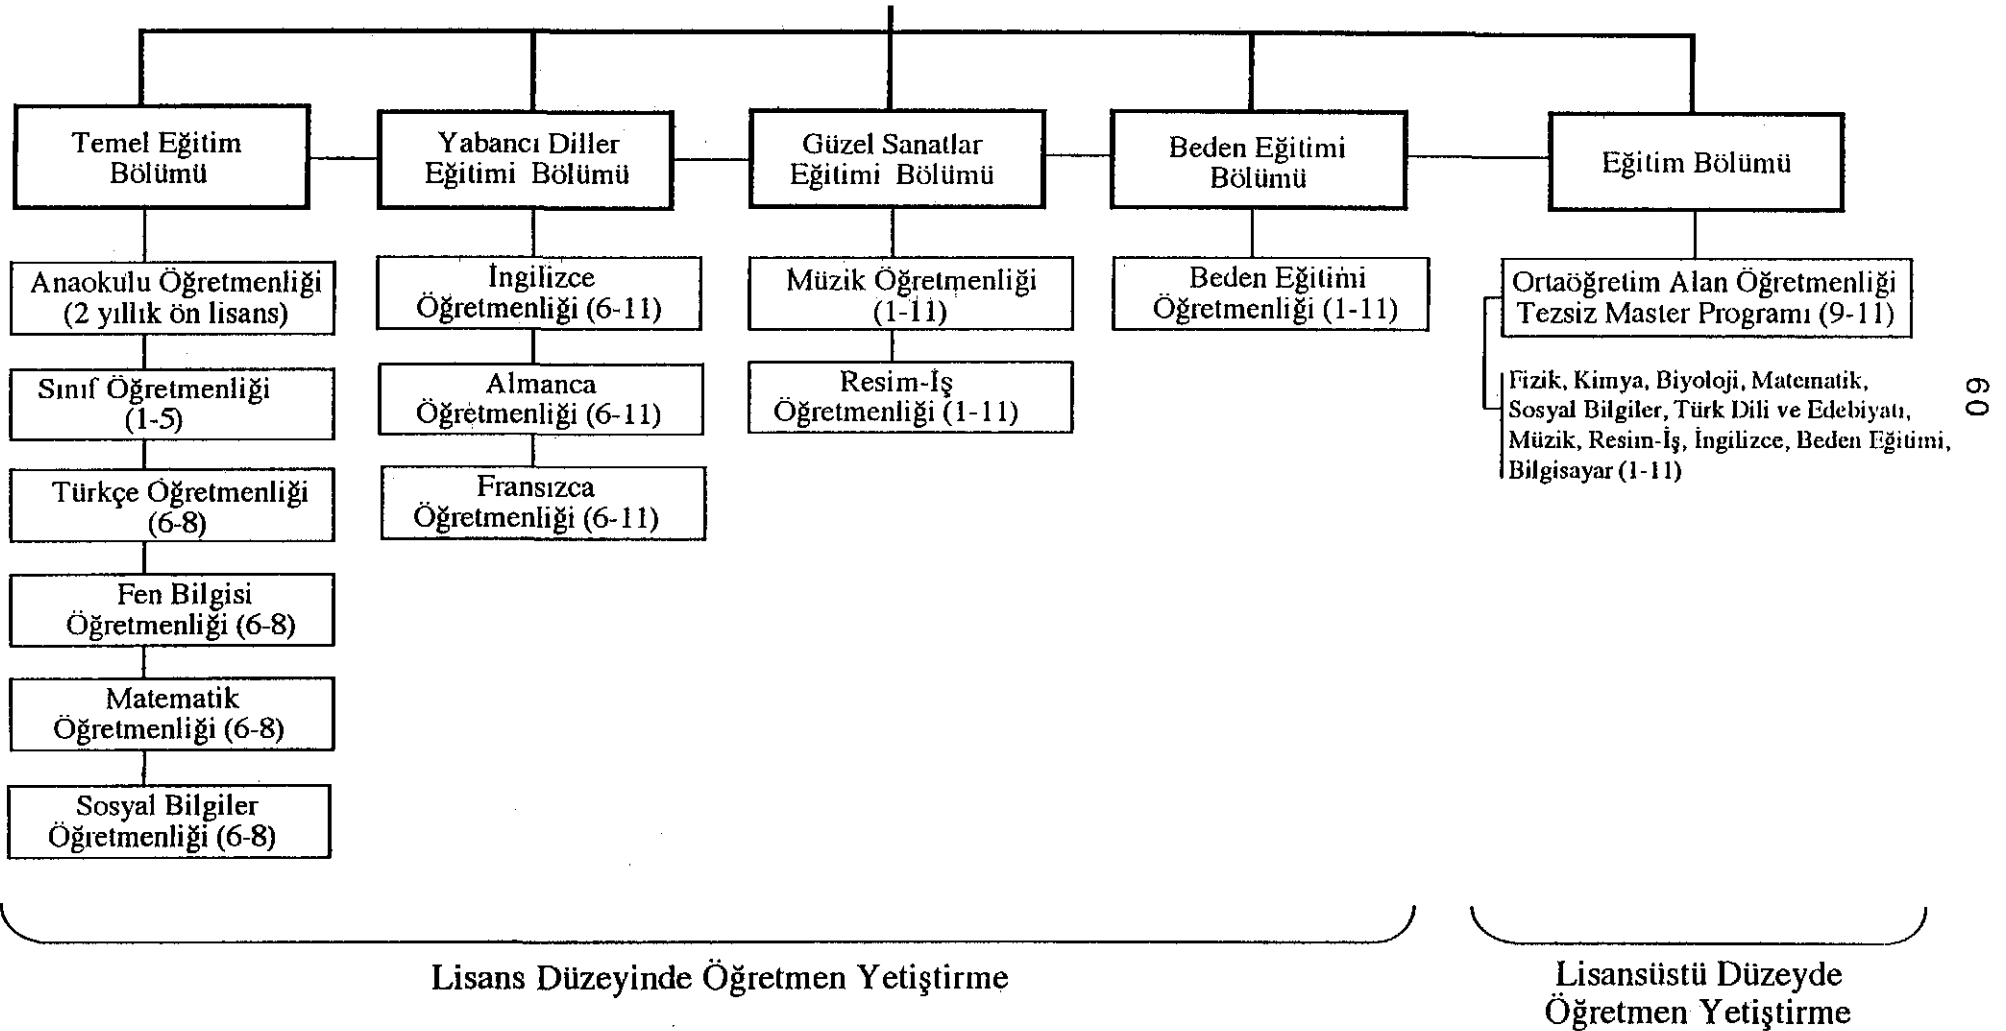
Temel Eğitim Bölümü

Anaokulu Öğretmenliği (2 yıllık ön lisans)

Sınıf Öğretmenliği (1-5)

Türkçe Öğretmenliği (6-8)

Fen Bilgisi Öğretmenliği (6-8)

Matematik Öğretmenliği (6-8)

Sosyal Bilgiler Öğretmenliği (6-8)

Yabancı Diller Eğitimi Bölümü

İngilizce Öğretmenliği (6-11)

Almanca Öğretmenliği (6-11)

Fransızca Öğretmenliği (6-11)

Güzel Sanatlar Eğitimi Bölümü

Müzik Öğretmenliği (1-11)

Resim-İş Öğretmenliği (1-11)

Beden Eğitimi Bölümü

Beden Eğitimi Öğretmenliği (1-11)

Eğitim Bölümü

Ortaöğretim Alan Öğretmenliği Tezsiz Master Programı (9-11)

Fizik, Kimya, Biyoloji, Matematik, Sosyal Bilgiler, Türk Dili ve Edebiyatı, Müzik, Resim-İş, İngilizce, Beden Eğitimi, Bilgisayar (1-11)

60

Lisans Düzeyinde Öğretmen Yetiştirme

Lisansüstü Düzeyde Öğretmen Yetiştirme